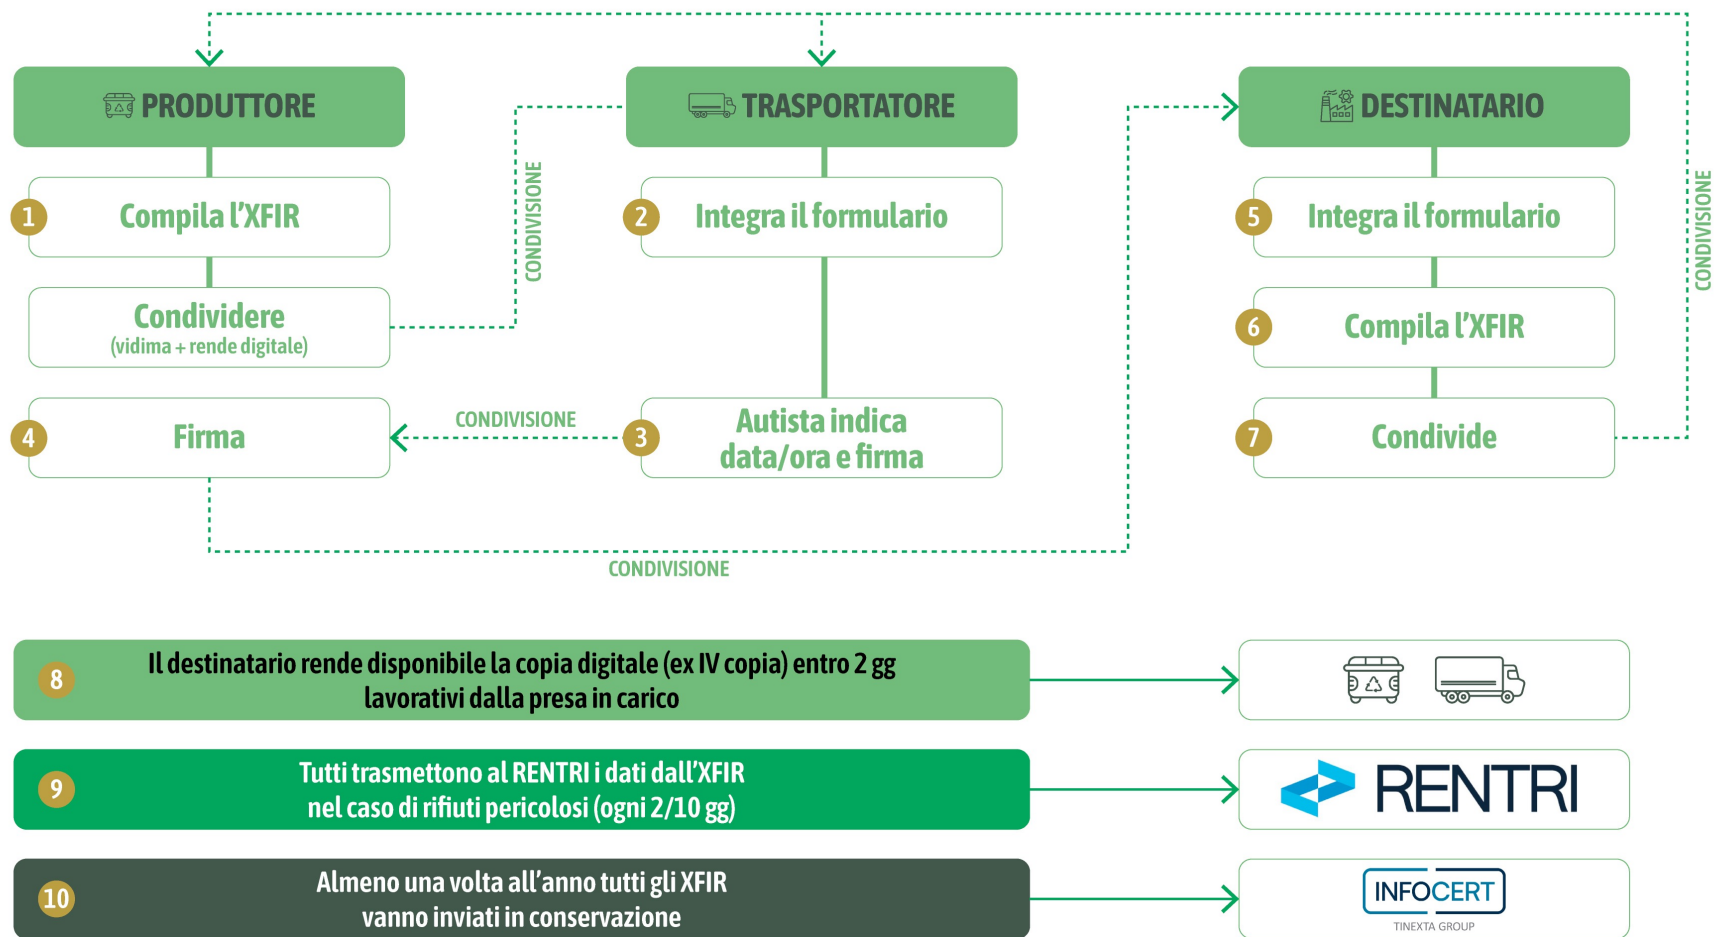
PRODUTTORE

1 Compila l'XFIR

Condividere
(vidima + rende digitale)

4 Firma

CONDIVISIONE

TRASPORTATORE

2 Integra il formulario

3 Autista indica data/ora e firma

CONDIVISIONE

DESTINATARIO

5 Integra il formulario

6 Compila l'XFIR

7 Condivide

CONDIVISIONE

CONDIVISIONE

8 Il destinatario rende disponibile la copia digitale (ex IV copia) entro 2 gg lavorativi dalla presa in carico

9 Tutti trasmettono al RENTRI i dati dall'XFIR nel caso di rifiuti pericolosi (ogni 2/10 gg)

RENTRI

10 Almeno una volta all'anno tutti gli XFIR vanno inviati in conservazione

INFOCERT
TINEXTA GROUP